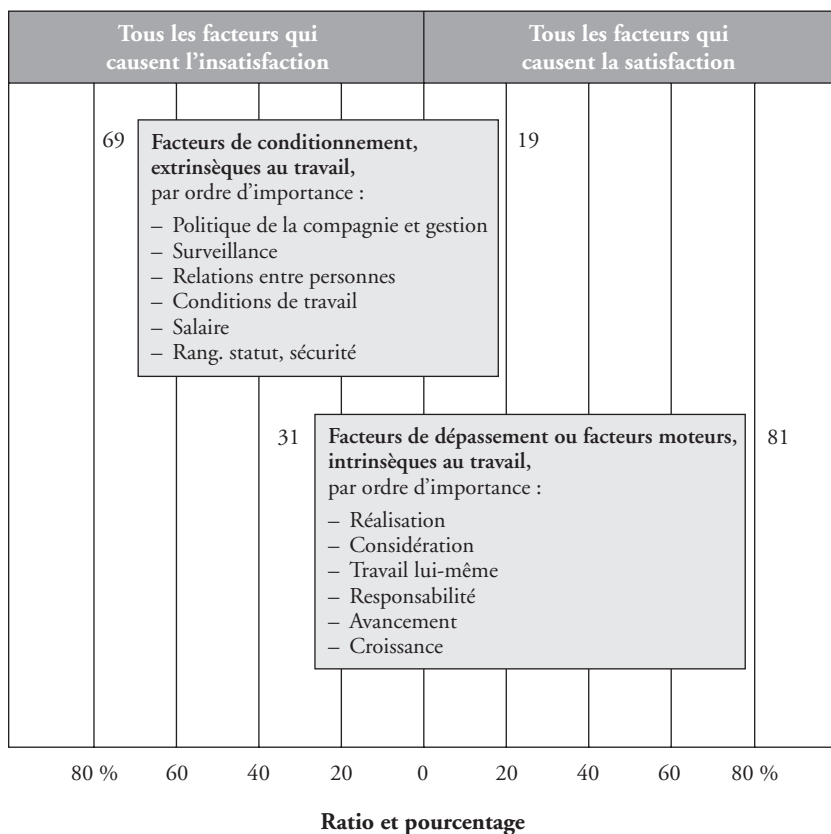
Tous les facteurs qui causent l'insatisfaction

Tous les facteurs qui causent la satisfaction

69

**Facteurs de conditionnement, extrinsèques au travail,**
par ordre d'importance :

– Politique de la compagnie et gestion
– Surveillance
– Relations entre personnes
– Conditions de travail
– Salaire
– Rang. statut, sécurité

19

31

**Facteurs de dépassement ou facteurs moteurs, intrinsèques au travail,**
par ordre d'importance :

– Réalisation
– Considération
– Travail lui-même
– Responsabilité
– Avancement
– Croissance

81

80 % 60 40 20 0 20 40 60 80 %

Ratio et pourcentage